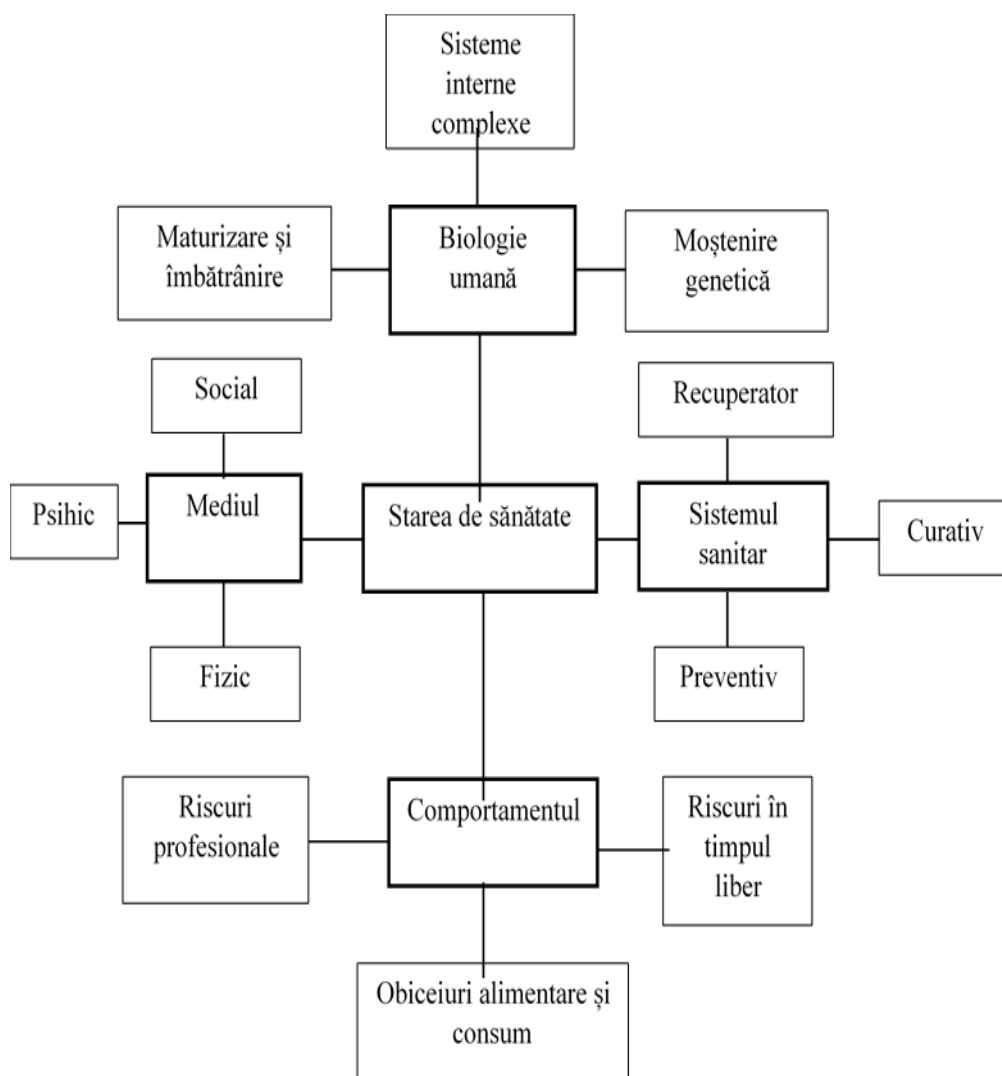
Sisteme interne complexe

Maturizare și îmbătrânire

Biologie umană

Moștenire genetică

Social

Recuperator

Psihic

Mediul

Starea de sănătate

Sistemul sanitar

Curativ

Fizic

Preventiv

Riscuri profesionale

Comportamentul

Riscuri în timpul liber

Obiceiuri alimentare și consum